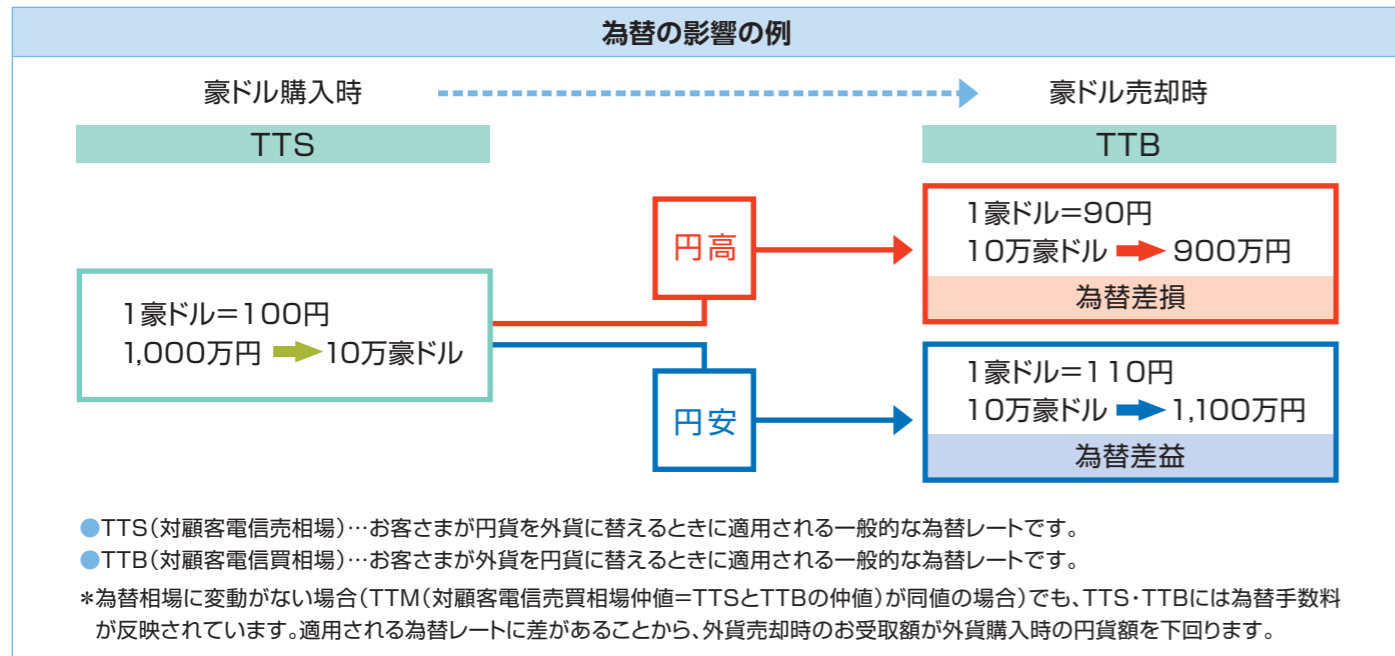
為替の影響の例

豪ドル購入時

豪ドル売却時

TTS

TTB

1豪ドル=100円
1,000万円 ➡ 10万豪ドル

円高

円安

1豪ドル=90円
10万豪ドル ➡ 900万円

為替差損

1豪ドル=110円
10万豪ドル ➡ 1,100万円

為替差益

●TTS(対顧客電信売相場)…お客さまが円貨を外貨に替えるときに適用される一般的な為替レートです。
●TTB(対顧客電信買相場)…お客さまが外貨を円貨に替えるときに適用される一般的な為替レートです。
*為替相場に変動がない場合(TTM(対顧客電信売買相場仲値=TTSとTTBの仲値)が同値の場合)でも、TTS・TTBには為替手数料が反映されています。適用される為替レートに差があることから、外貨売却時のお受取額が外貨購入時の円貨額を下回ります。